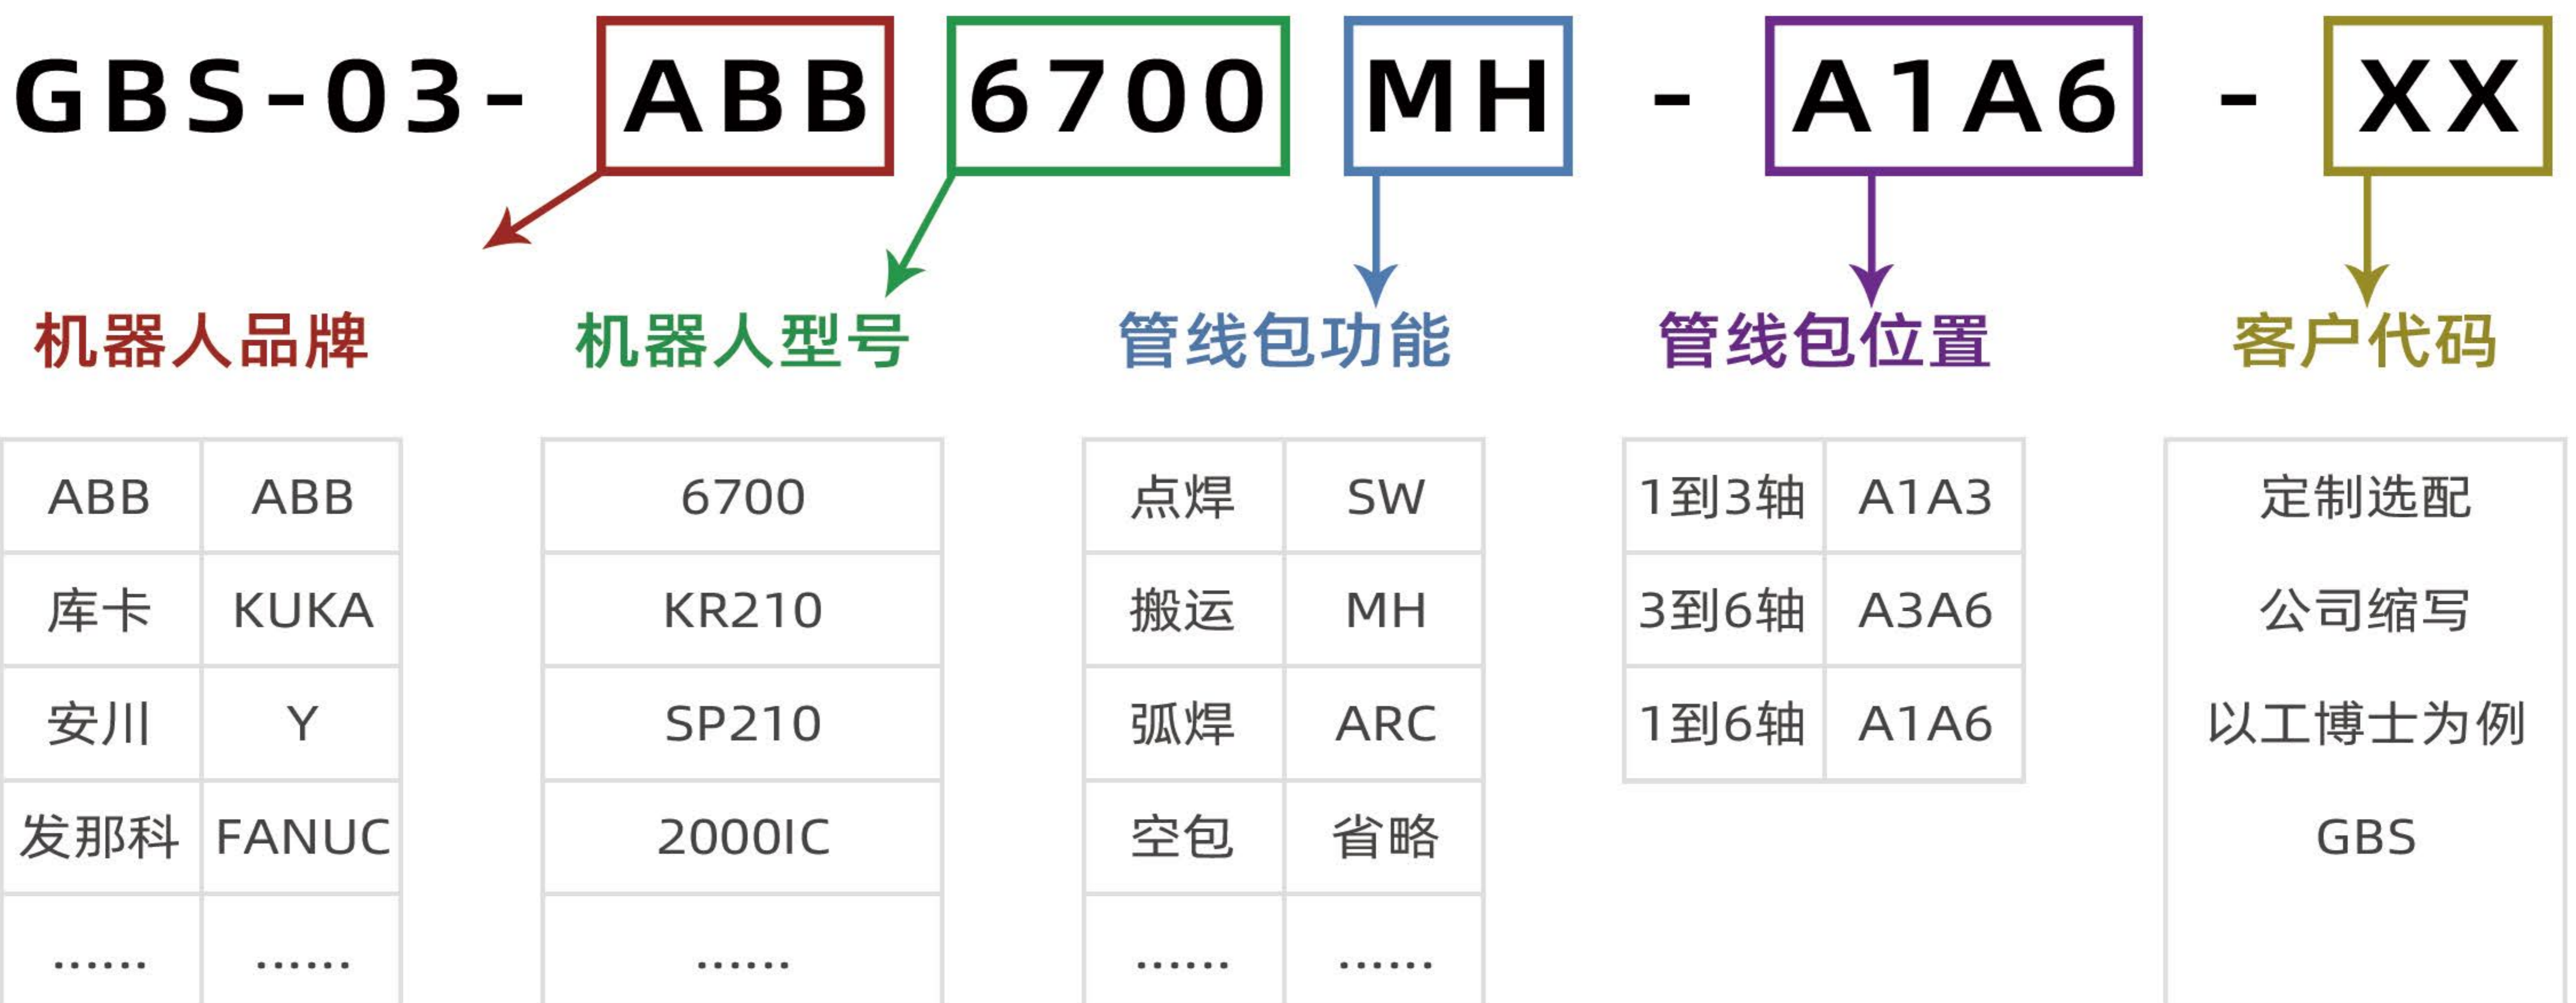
GBS-03- ABB 6700 MH - A1A6 - XX

机器人品牌

| ABB | ABB |
|---|---|
| 库卡 | KUKA |
| 安川 | Y |
| 发那科 | FANUC |
| …… | …… |

机器人型号

| 6700 |
|---|
| KR210 |
| SP210 |
| 2000IC |
| …… |

管线包功能

| 点焊 | SW |
|---|---|
| 搬运 | MH |
| 弧焊 | ARC |
| 空包 | 省略 |
| …… | …… |

管线包位置

| 1到3轴 | A1A3 |
|---|---|
| 3到6轴 | A3A6 |
| 1到6轴 | A1A6 |

客户代码

定制选配

公司缩写

以工博士为例

GBS